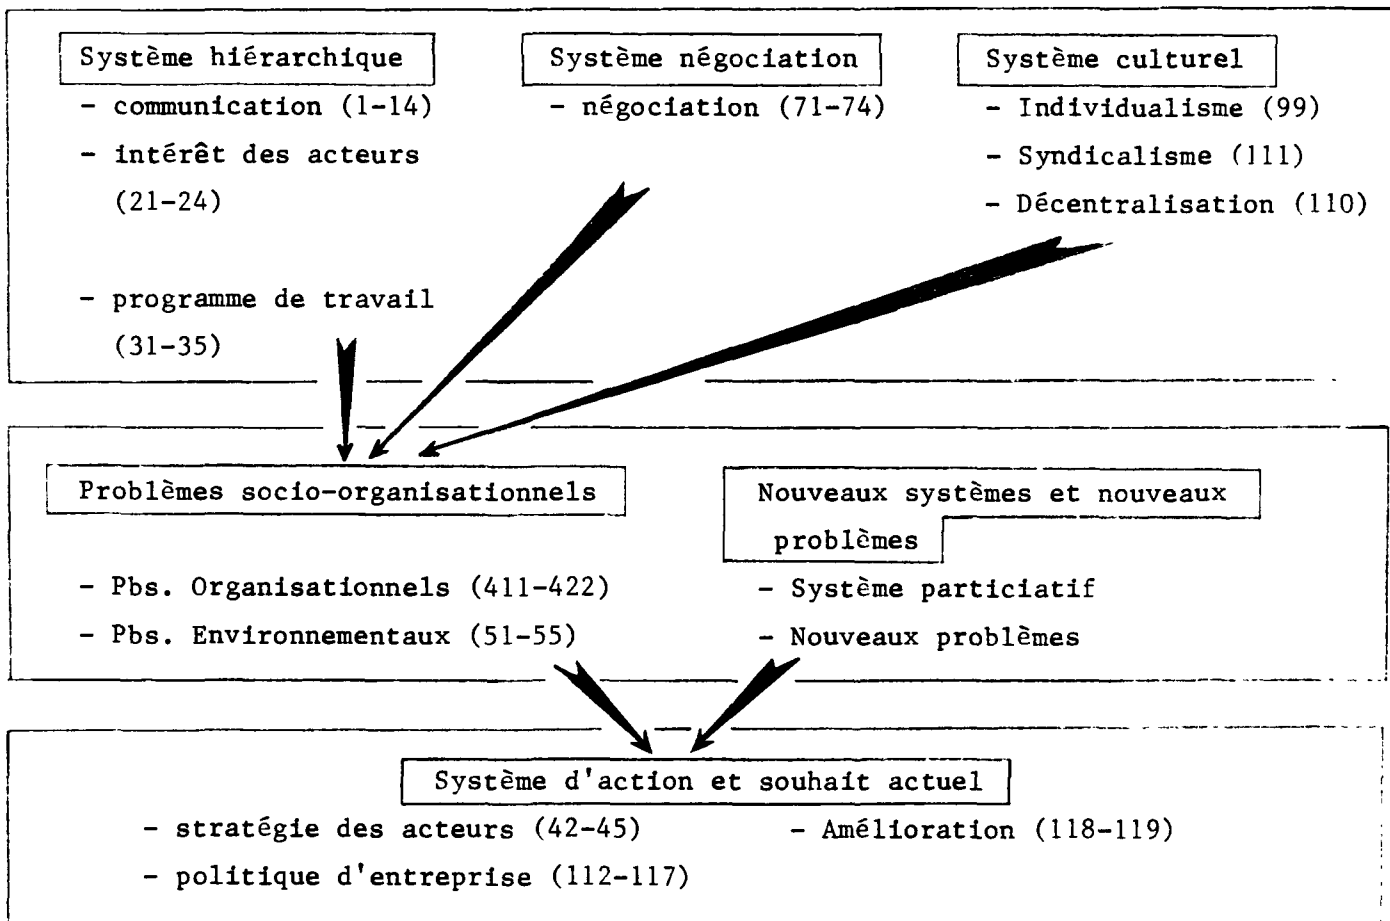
Système hiérarchique
- communication (1-14)
- intérêt des acteurs (21-24)
- programme de travail (31-35)

Système négociation
- négociation (71-74)

Système culturel
- Individualisme (99)
- Syndicalisme (111)
- Décentralisation (110)

Problèmes socio-organisationnels
- Pbs. Organisationnels (411-422)
- Pbs. Environnementaux (51-55)

Nouveaux systèmes et nouveaux problèmes
- Système particiatif
- Nouveaux problèmes

Système d'action et souhait actuel
- stratégie des acteurs (42-45)
- politique d'entreprise (112-117)
- Amélioration (118-119)